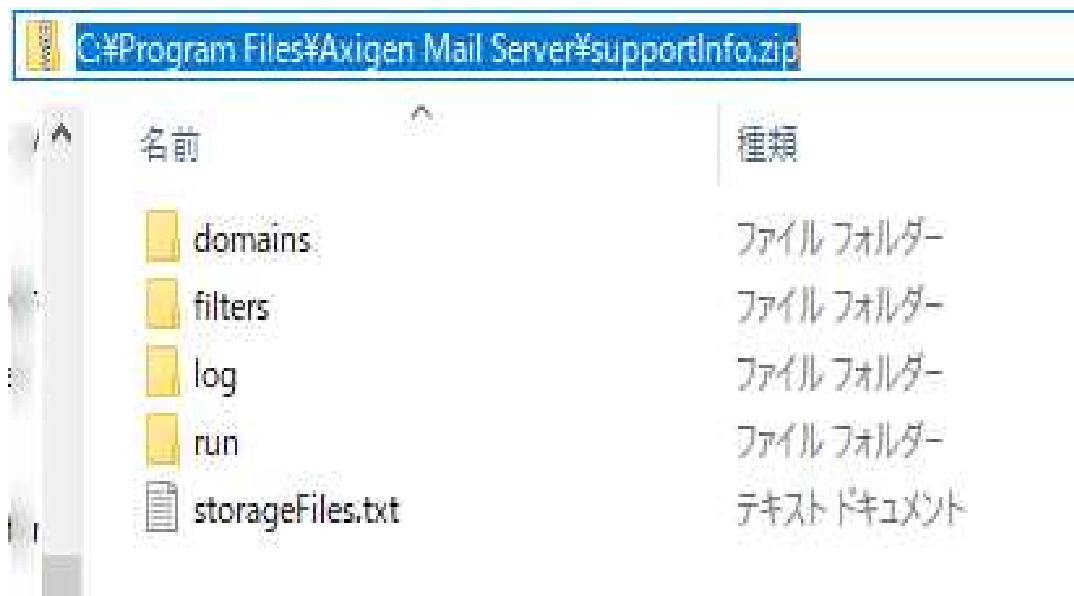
C:¥Program Files¥Axigen Mail Server¥supportInfo.zip

| 名前 | 種類 |
|---|---|
| domains | ファイル フォルダー |
| filters | ファイル フォルダー |
| log | ファイル フォルダー |
| run | ファイル フォルダー |
| storageFiles.txt | テキスト ドキュメント |